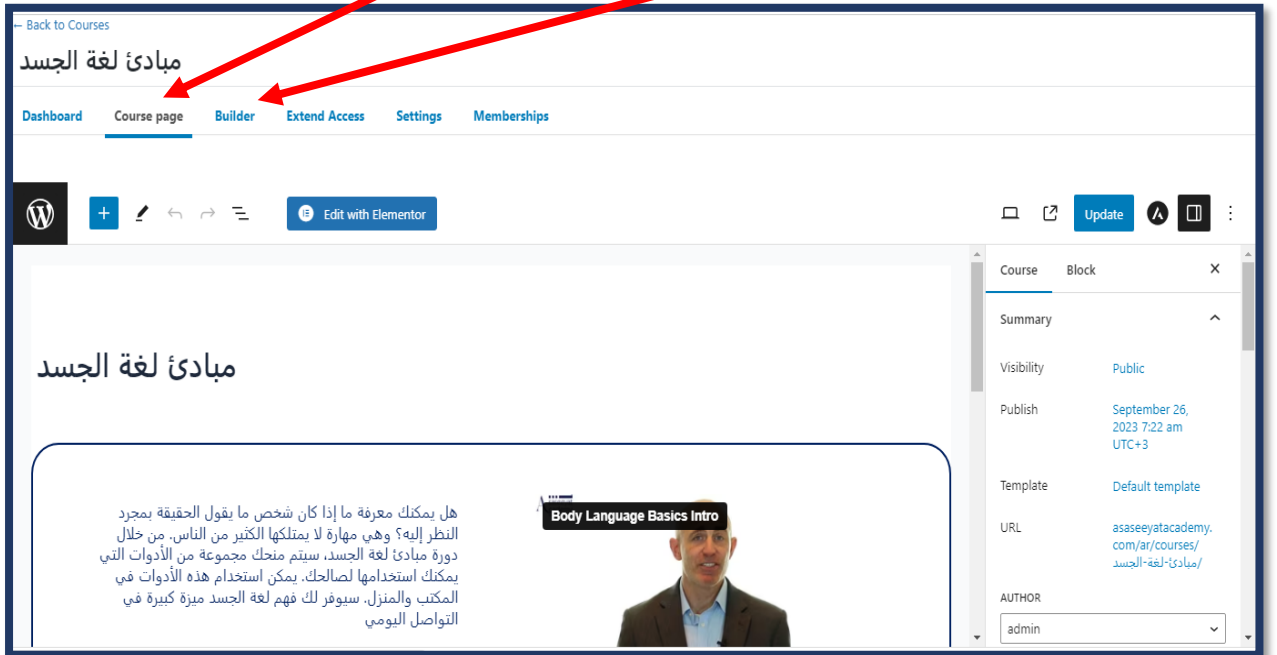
← Back to Courses

مبادئ لغة الجسد

Dashboard Course page Builder Extend Access Settings Memberships

Edit with Elementor

Update

Course Block

Summary

Visibility Public

Publish September 26, 2023 7:22 am UTC+3

Template Default template

URL asaseeyatacademy.com/ar/courses/مبادئ-لغة-الجسد/

AUTHOR

admin

مبادئ لغة الجسد

هل يمكنك معرفة ما إذا كان شخص ما يقول الحقيقة بمجرد النظر إليه؟ وهي مهارة لا يمتلكها الكثير من الناس. من خلال دورة مبادئ لغة الجسد، سيتم منحك مجموعة من الأدوات التي يمكنك استخدامها لصالحك. يمكن استخدام هذه الأدوات في المكتب والمنزل. سيوفر لك فهم لغة الجسد ميزة كبيرة في التواصل اليومي

Body Language Basics Intro